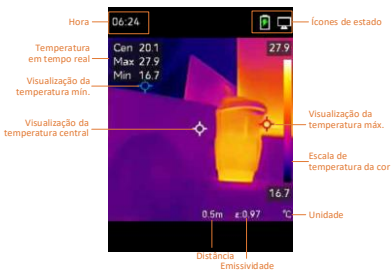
Hora
06:24
Ícones de estado
Temperatura em tempo real
Cen 20.1
Max 27.9
Min 16.7
27.9
Visualização da temperatura mín.
Visualização da temperatura central
Visualização da temperatura máx.
Escala de temperatura da cor
16.7
0.5m
ε:0.97
°C
Unidade
Distância
Emissividade